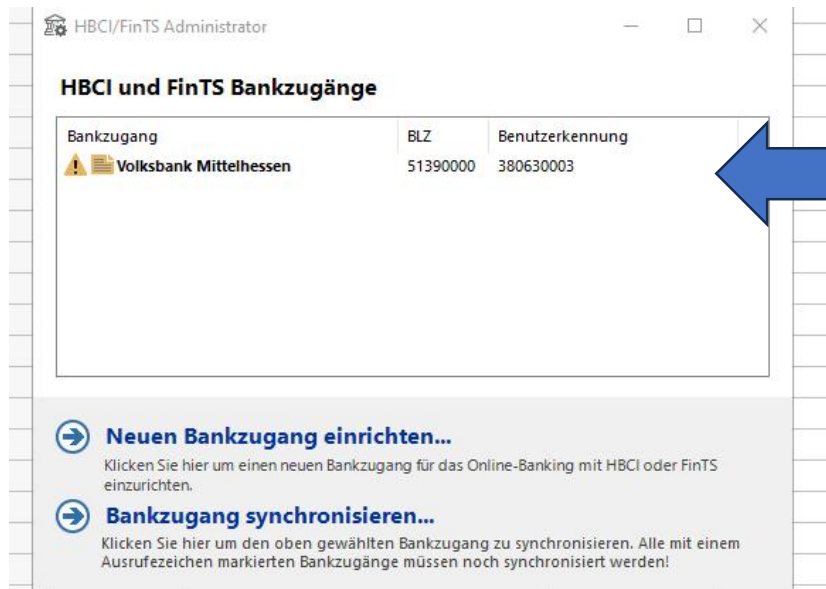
HBCI/FinTS Administrator

HBCI und FinTS Bankzugänge

| Bankzugang | BLZ | Benutzerkennung |
|---|---|---|
| Volksbank Mittelhessen | 51390000 | 380630003 |

Neuen Bankzugang einrichten...
Klicken Sie hier um einen neuen Bankzugang für das Online-Banking mit HBCI oder FinTS einzurichten.

Bankzugang synchronisieren...
Klicken Sie hier um den oben gewählten Bankzugang zu synchronisieren. Alle mit einem Ausrufezeichen markierten Bankzugänge müssen noch synchronisiert werden!